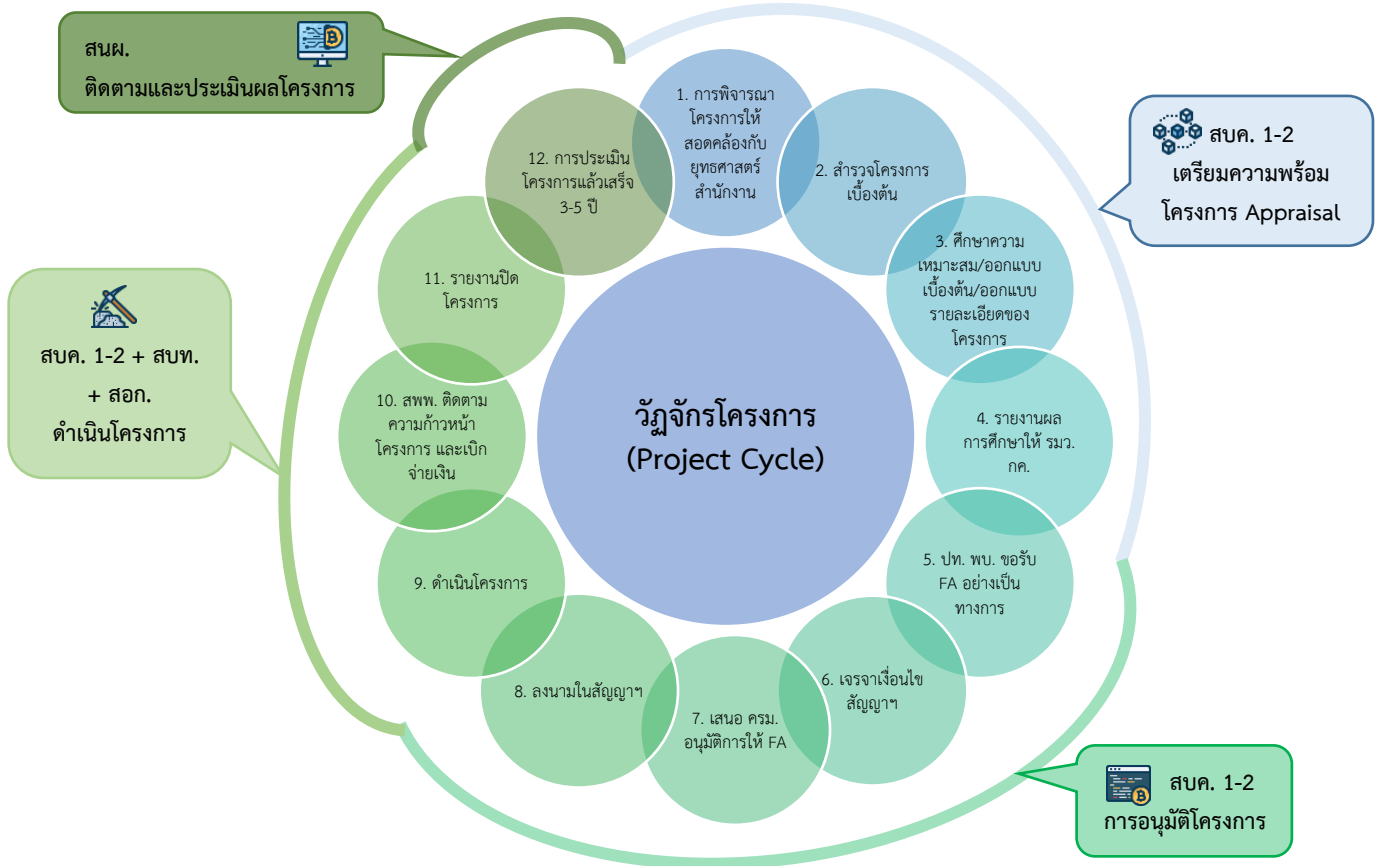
สนผ.
ติดตามและประเมินผลโครงการ

สบค. 1-2
เตรียมความพร้อมโครงการ Appraisal

สบค. 1-2 + สบท. + สอก.
ดำเนินโครงการ

สบค. 1-2
การอนุมัติโครงการ

วัฏจักรโครงการ
(Project Cycle)

1. การพิจารณาโครงการให้สอดคล้องกับยุทธศาสตร์สำนักงาน

2. สำรวจโครงการเบื้องต้น

3. ศึกษาความเหมาะสม/ออกแบบเบื้องต้น/ออกแบบรายละเอียดของโครงการ

4. รายงานผลการศึกษาให้ รมว.กค.

5. ปท. พบ. ขอรับ FA อย่างเป็นทางการ

6. เจรจาเงื่อนไขสัญญาฯ

7. เสนอ ครม. อนุมัติการให้ FA

8. ลงนามในสัญญาฯ

9. ดำเนินโครงการ

10. สพพ. ติดตามความก้าวหน้าโครงการ และเบิกจ่ายเงิน

11. รายงานปิดโครงการ

12. การประเมินโครงการแล้วเสร็จ 3-5 ปี